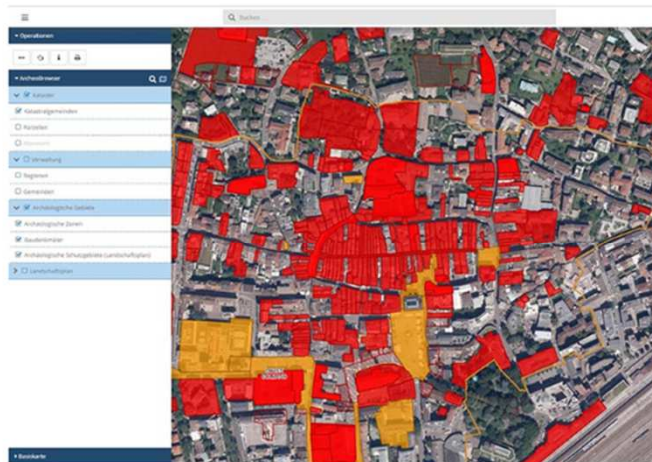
≡

Suchen

▾ Operationen

▾ Archivebrowser

Kataster

Katastralgemeinden

Parzellen

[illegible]

Verwaltung

Regionen

Gemeinden

Archäologische Gebiete

Archäologische Zonen

Baudenkmäler

Archäologische Schutzgebiete (Landschaftsplan)

Landschaftsplan

▸ Basiskarte